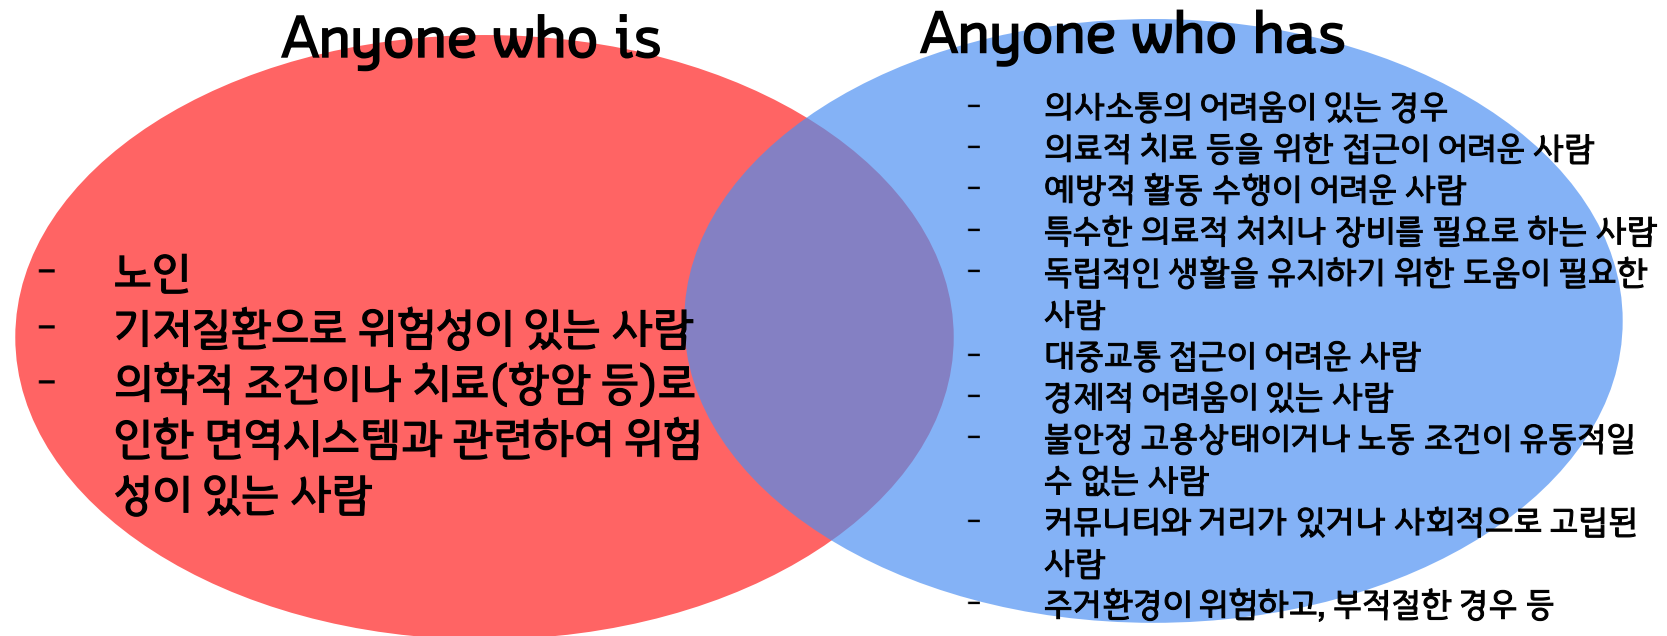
Anyone who is

- 노인
- 기저질환으로 위험성이 있는 사람
- 의학적 조건이나 치료(항암 등)로 인한 면역시스템과 관련하여 위험성이 있는 사람

Anyone who has

- 의사소통의 어려움이 있는 경우
- 의료적 치료 등을 위한 접근이 어려운 사람
- 예방적 활동 수행이 어려운 사람
- 특수한 의료적 처치나 장비를 필요로 하는 사람
- 독립적인 생활을 유지하기 위한 도움이 필요한 사람
- 대중교통 접근이 어려운 사람
- 경제적 어려움이 있는 사람
- 불안정 고용상태이거나 노동 조건이 유동적일 수 없는 사람
- 커뮤니티와 거리가 있거나 사회적으로 고립된 사람
- 주거환경이 위험하고, 부적절한 경우 등